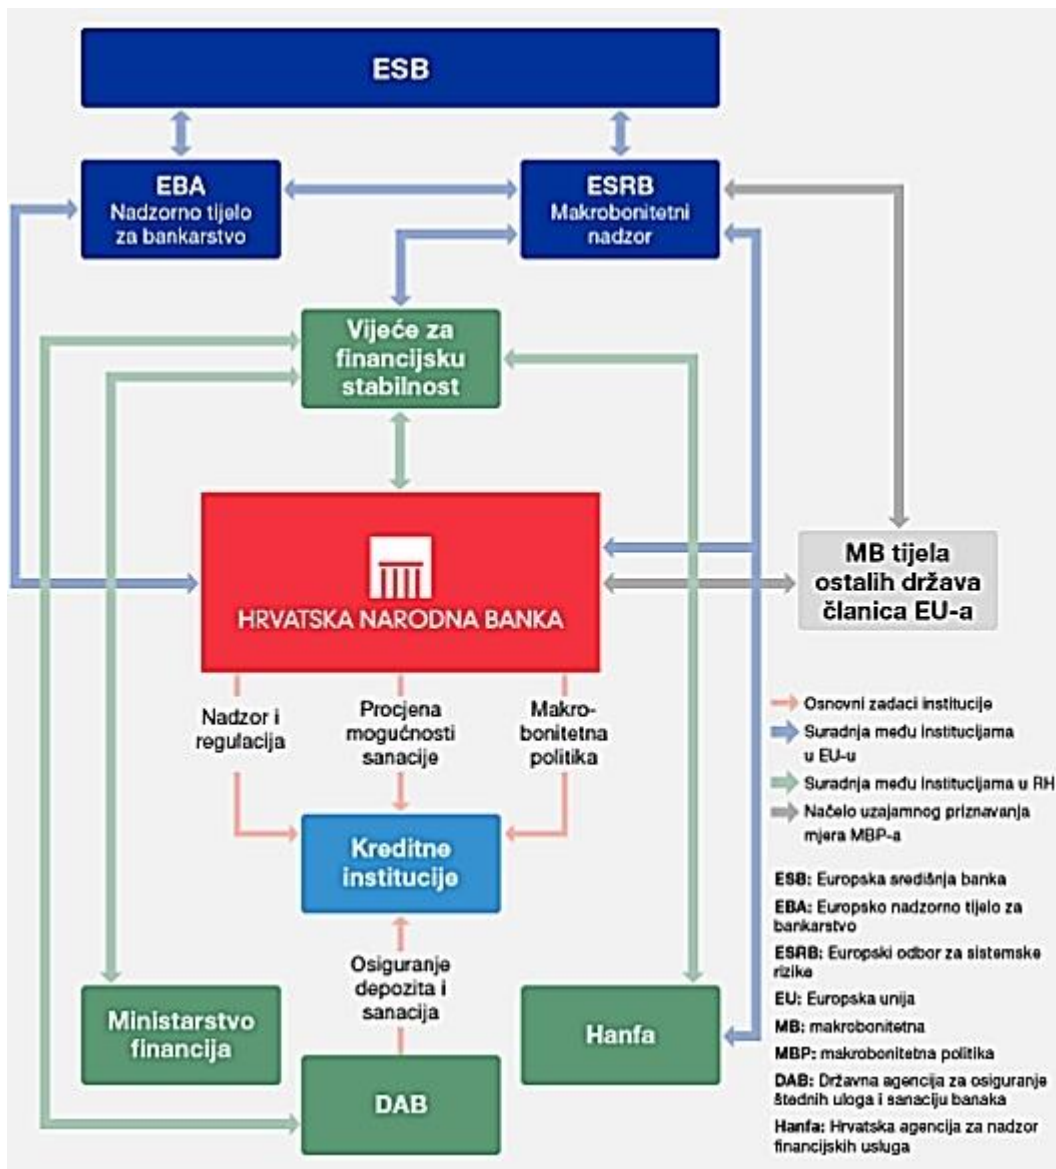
ESB

EBA
Nadzorno tijelo za bankarstvo

ESRB
Makrobonitetni nadzor

Vijeće za financijsku stabilnost

HRVATSKA NARODNA BANKA

MB tijela ostalih država članica EU-a

Nadzor i regulacija

Procjena mogućnosti sanacije

Makrobonitetna politika

Kreditne institucije

Osiguranje depozita i sanacija

Ministarstvo financija

DAB

Hanfa

Osnovni zadaci institucije
Suradnja među institucijama u EU-u
Suradnja među institucijama u RH
Načelo uzajamnog priznavanja mjera MBP-a

ESB: Europska središnja banka
EBA: Europsko nadzorno tijelo za bankarstvo
ESRB: Europski odbor za sistemske rizike
EU: Europska unija
MB: makrobonitetna
MBP: makrobonitetna politika
DAB: Državna agencija za osiguranje štednih uloga i sanaciju banaka
Hanfa: Hrvatska agencija za nadzor financijskih usluga